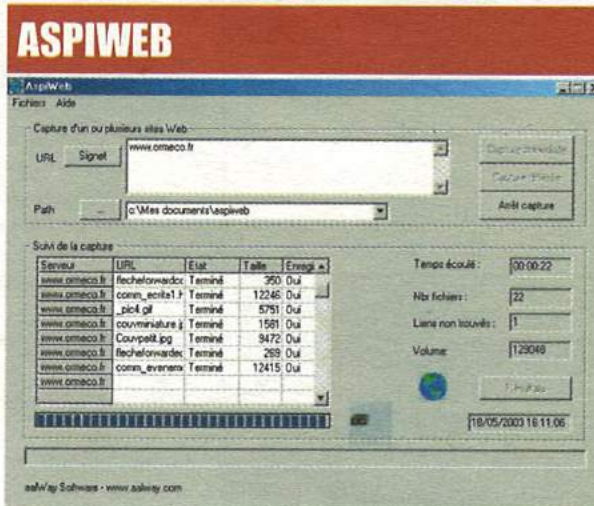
ASPIWEB

AspiWeb

Fichiers Aide

Capture d'un ou plusieurs sites Web

URL Signet www.ormeco.fr

Path ... c:\Mes documents\aspiweb

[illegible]

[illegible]

Arrêt capture

Suivi de la capture

| Serveur | URL | Etat | Taille | Enregi |
|---|---|---|---|---|
| www.ormeco.fr | flecheforwardco | Terminé | 350 | Oui |
| www.ormeco.fr | comm_ecrits1.h | Terminé | 12246 | Oui |
| www.ormeco.fr | _pic4.gif | Terminé | 5751 | Oui |
| www.ormeco.fr | couvminiature.j | Terminé | 1581 | Oui |
| www.ormeco.fr | Couvpetit.jpg | Terminé | 9472 | Oui |
| www.ormeco.fr | flecheforwardco | Terminé | 269 | Oui |
| www.ormeco.fr | comm_evenem | Terminé | 12415 | Oui |
| www.ormeco.fr | | | | |

Temps écoulé : 00:00:22

Nbr fichiers : 22

Liens non trouvés : 1

Volume 129048

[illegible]

18/05/2003 16:11:06

asWay Software - www.asway.com